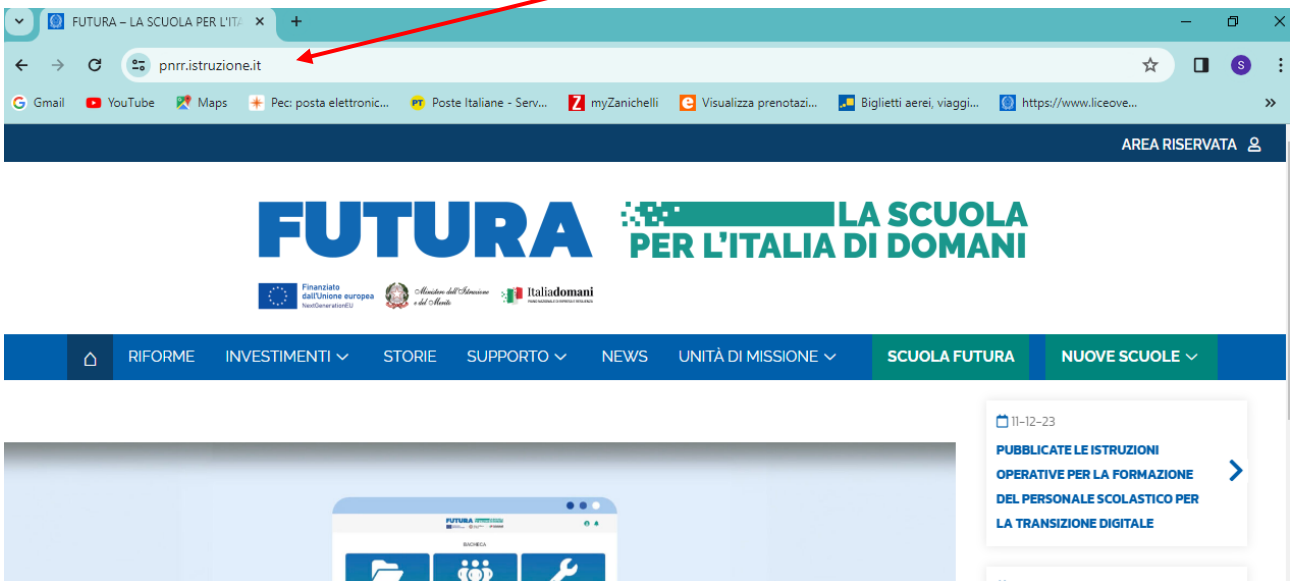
FUTURA – LA SCUOLA PER L'ITA ×
+
pnrr.istruzione.it
S
G Gmail YouTube Maps Pec: posta elettronic... Poste Italiane - Serv... myZanichelli Visualizza prenotazi... Biglietti aerei, viaggi... https://www.liceove...
»
AREA RISERVATA

FUTURA LA SCUOLA PER L'ITALIA DI DOMANI
Finanziato dall'Unione europea NextGenerationEU
Ministero dell'Istruzione e del Merito
Italiadomani

RIFORME INVESTIMENTI STORIE SUPPORTO NEWS UNITÀ DI MISSIONE SCUOLA FUTURA NUOVE SCUOLE

11-12-23
PUBBLICATE LE ISTRUZIONI OPERATIVE PER LA FORMAZIONE DEL PERSONALE SCOLASTICO PER LA TRANSIZIONE DIGITALE

FUTURA
BACHECA